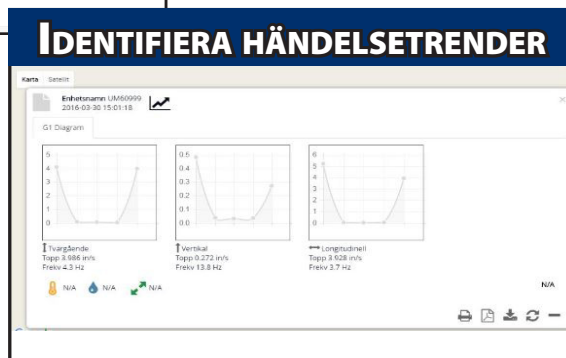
IDENTIFIERA HÄNDELSETRENDER

Karta Satellit

Enhetsnamn UM60999
2016-03-30 15:01:18

G1 Diagram

5
4
3
2
1
0

0.5
0.4
0.3
0.2
0.1
0.0

6
5
4
3
2
1
0

Tvärgående
Topp 3.986 in/s
Frekv 4.3 Hz

Vertikal
Topp 0.272 in/s
Frekv 13.8 Hz

Longitudinell
Topp 3.928 in/s
Frekv 3.7 Hz

N/A N/A N/A

N/A